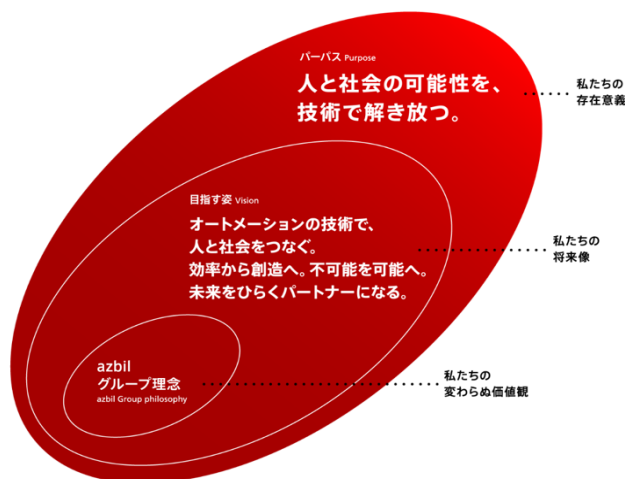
パーパス Purpose
人と社会の可能性を、
技術で解き放つ。

私たちの
存在意義

目指す姿 Vision
オートメーションの技術で、
人と社会をつなぐ。
効率から創造へ。不可能を可能へ。
未来をひらくパートナーになる。

私たちの
将来像

azbil
グループ理念
azbil Group philosophy

私たちの
変わらぬ価値観